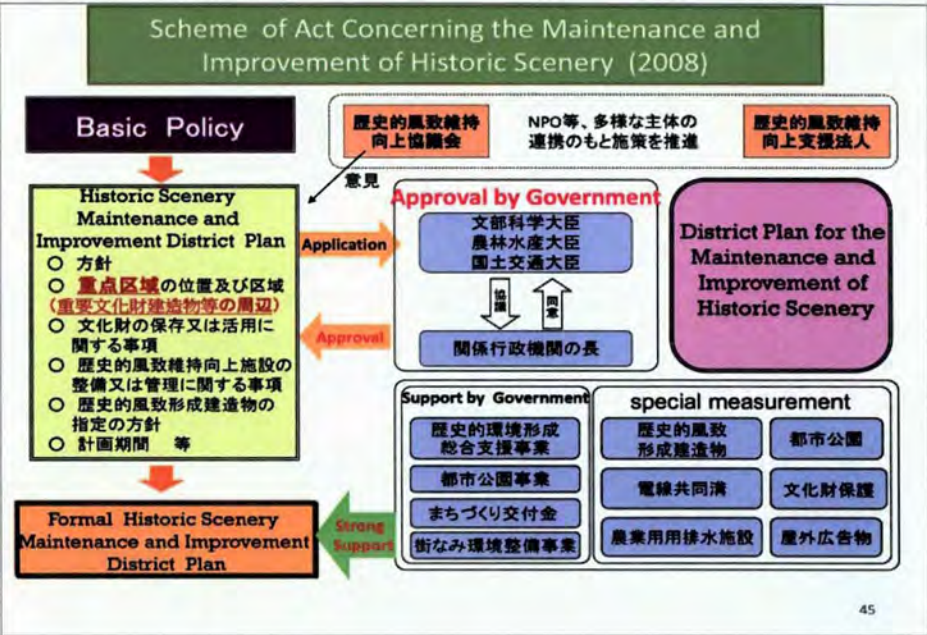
Scheme of Act Concerning the Maintenance and Improvement of Historic Scenery (2008)

Basic Policy

歴史的風致維持向上協議会

NPO等、多様な主体の連携のもと施策を推進

歴史的風致維持向上支援法人

意見

Historic Scenery Maintenance and Improvement District Plan
○ 方針
○ 重点区域の位置及び区域
（重要文化財建造物等の周辺）
○ 文化財の保存又は活用に関する事項
○ 歴史的風致維持向上施設の整備又は管理に関する事項
○ 歴史的風致形成建造物の指定の方針
○ 計画期間 等

Application

Approval

Approval by Government

文部科学大臣
農林水産大臣
国土交通大臣

協議

同意

関係行政機関の長

District Plan for the Maintenance and Improvement of Historic Scenery

Formal Historic Scenery Maintenance and Improvement District Plan

Strong Support

Support by Government
歴史的環境形成総合支援事業
都市公園事業
まちづくり交付金
街なみ環境整備事業

special measurement
歴史的風致形成建造物
都市公園
電線共同溝
文化財保護
農業用用排水施設
屋外広告物

45